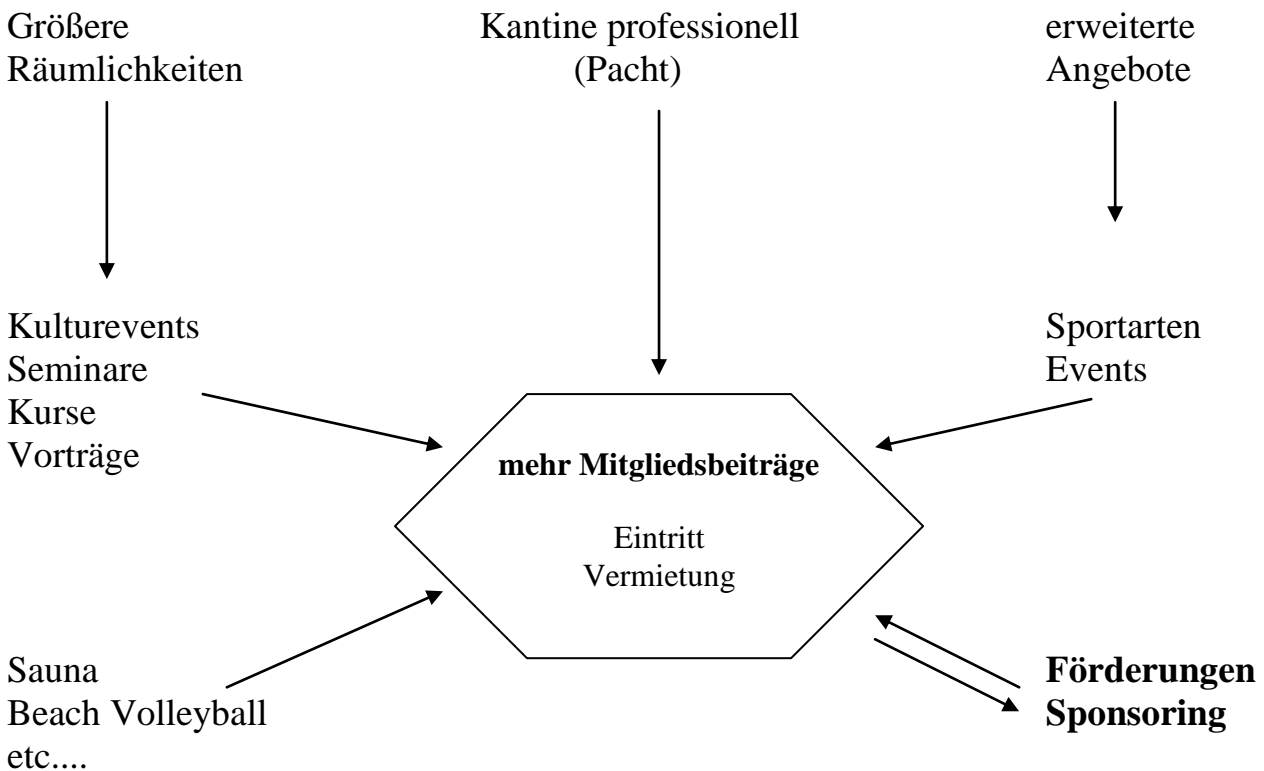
Größere Räumlichkeiten

Kantine professionell (Pacht)

erweiterte Angebote

Kulturevents
Seminare
Kurse
Vorträge

Sportarten
Events

**mehr Mitgliedsbeiträge**

Eintritt
Vermietung

Sauna
Beach Volleyball
etc....

**Förderungen**
**Sponsoring**